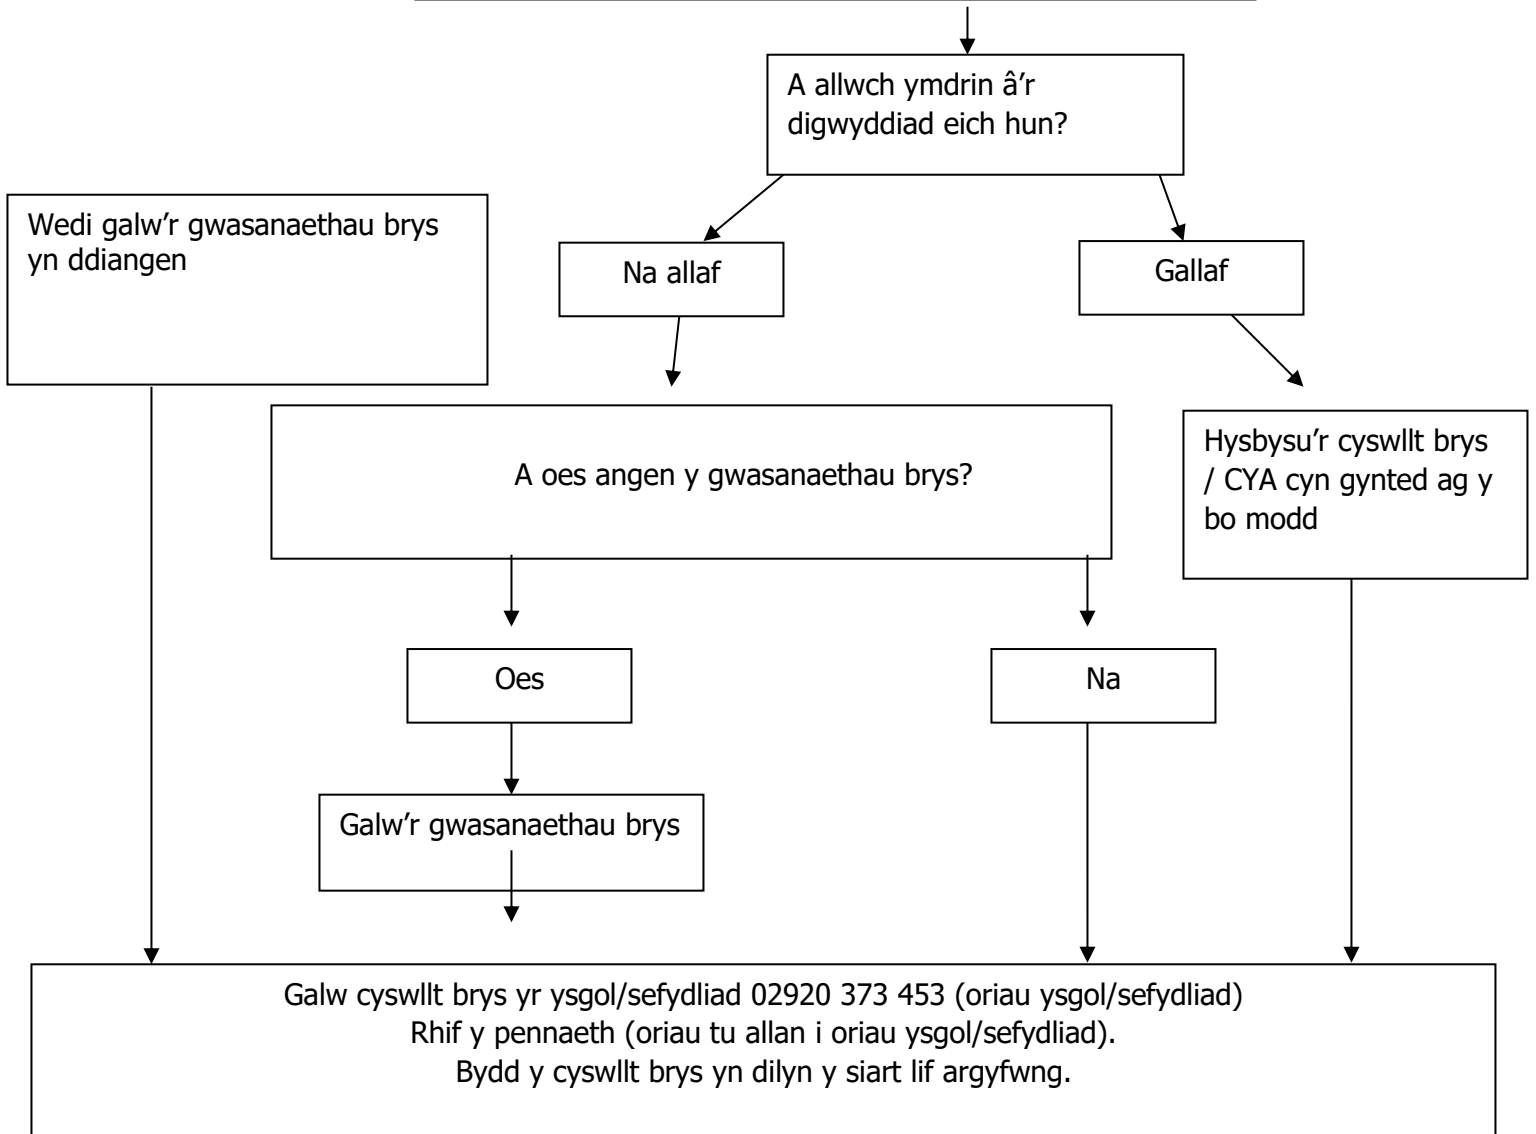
A allwch ymdrin â'r digwyddiad eich hun?

Wedi galw'r gwasanaethau brys yn ddiangen

Na allaf

Gallaf

A oes angen y gwasanaethau brys?

Hysbysu'r cyswllt brys / CYA cyn gynted ag y bo modd

Oes

Na

Galw'r gwasanaethau brys

Galw cyswllt brys yr ysgol/sefydliad 02920 373 453 (oriau ysgol/sefydliad)
Rhif y pennaeth (oriau tu allan i oriau ysgol/sefydliad).
Bydd y cyswllt brys yn dilyn y siart lif argyfwng.